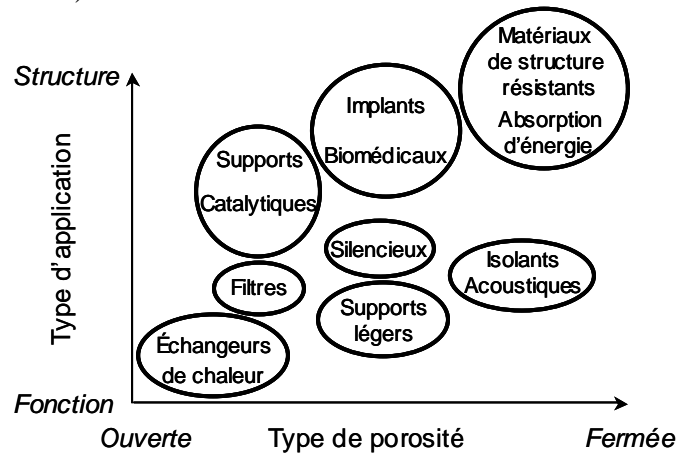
Structure

Type d'application

Fonction

Matériaux de structure résistants
Absorption d'énergie

Implants
Biomédicaux

Supports
Catalytiques

Silencieux

Isolants
Acoustiques

Filtres

Supports
légers

Échangeurs
de chaleur

Ouverte
Type de porosité
Fermée